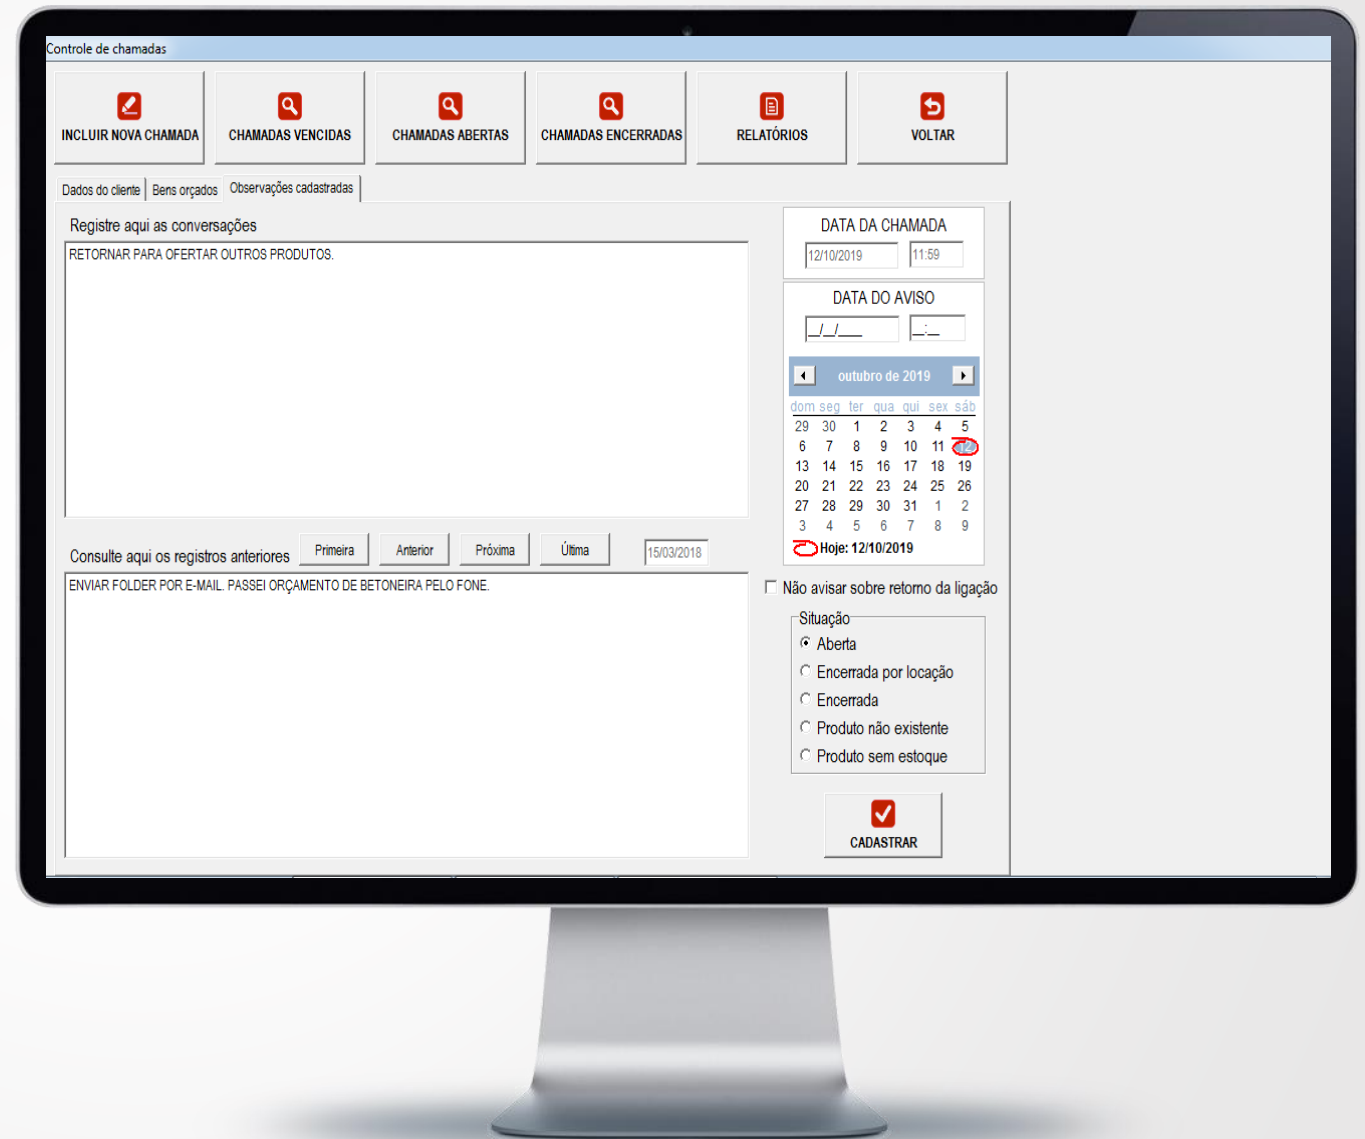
Controle de chamadas

INCLUIR NOVA CHAMADA
CHAMADAS VENCIDAS
CHAMADAS ABERTAS
CHAMADAS ENCERRADAS
RELATÓRIOS
VOLTAR

Dados do cliente | Bens orçados | Observações cadastradas

Registre aqui as conversações

RETORNAR PARA OFERTAR OUTROS PRODUTOS.

Consulte aqui os registros anteriores
Primeira
Anterior
Próxima
Última
15/03/2018

ENVIAR FOLDER POR E-MAIL. PASSEI ORÇAMENTO DE BETONEIRA PELO FONE.

DATA DA CHAMADA
12/10/2019
11:59

DATA DO AVISO
__/__/____
__:__

outubro de 2019

| dom | seg | ter | qua | qui | sex | sáb |
|---|---|---|---|---|---|---|
| 29 | 30 | 1 | 2 | 3 | 4 | 5 |
| 6 | 7 | 8 | 9 | 10 | 11 | 12 |
| 13 | 14 | 15 | 16 | 17 | 18 | 19 |
| 20 | 21 | 22 | 23 | 24 | 25 | 26 |
| 27 | 28 | 29 | 30 | 31 | 1 | 2 |
| 3 | 4 | 5 | 6 | 7 | 8 | 9 |

Hoje: 12/10/2019

Não avisar sobre retorno da ligação

Situação
Aberta
Encerrada por locação
Encerrada
Produto não existente
Produto sem estoque

CADASTRAR